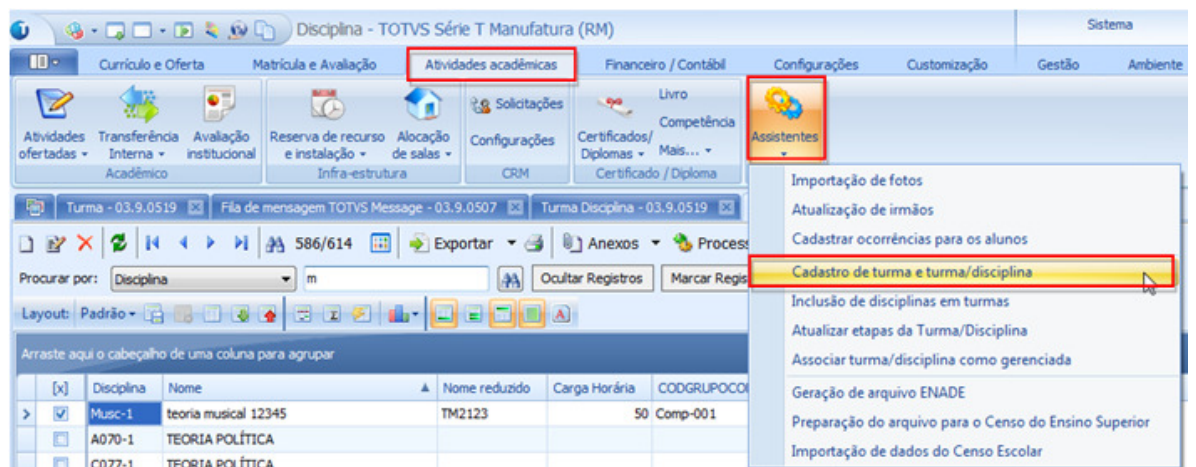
Disciplina - TOTVS Série T Manufatura (RM)

Sistema

Currículo e Oferta | Matrícula e Avaliação | Atividades acadêmicas | Financeiro / Contábil | Configurações | Customização | Gestão | Ambiente

Atividades ofertadas | Transferência Interna | Avaliação institucional
Acadêmico

Reserva de recurso e instalação | Alocação de salas
Infra-estrutura

Solicitações
Configurações
CRM

Certificados/ Diplomas | Livro | Competência | Mais...
Certificado / Diploma

Assistentes

Turma - 03.9.0519 | Fila de mensagem TOTVS Message - 03.9.0507 | Turma Disciplina - 03.9.0519

586/614 | Exportar | Anexos | Process

Procurar por: Disciplina | m | Ocultar Registros | Marcar Regis

Layout: Padrão

Arraste aqui o cabeçalho de uma coluna para agrupar

| [x] | Disciplina | Nome | Nome reduzido | Carga Horária | CODGRUPOCO |
|---|---|---|---|---|---|
| ☑ | Musc-1 | teoria musical 12345 | TM2123 | 50 | Comp-001 |
| ☐ | A070-1 | TEORIA POLÍTICA | | | |
| ☐ | C077-1 | TEORIA POLÍTICA | | | |

Importação de fotos
Atualização de irmãos
Cadastrar ocorrências para os alunos
Cadastro de turma e turma/disciplina
Inclusão de disciplinas em turmas
Atualizar etapas da Turma/Disciplina
Associar turma/disciplina como gerenciada
Geração de arquivo ENADE
Preparação do arquivo para o Censo do Ensino Superior
Importação de dados do Censo Escolar